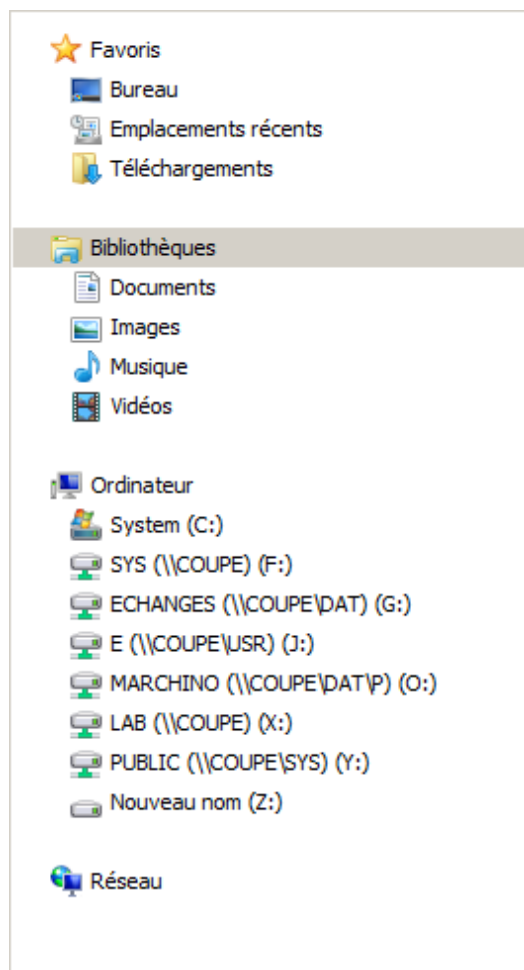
Favoris
Bureau
Emplacements récents
Téléchargements

Bibliothèques
Documents
Images
Musique
Vidéos

Ordinateur
System (C:)
SYS (\\COUPE) (F:)
ECHANGES (\\COUPE\DAT) (G:)
E (\\COUPE\USR) (J:)
MARCHINO (\\COUPE\DAT\P) (O:)
LAB (\\COUPE) (X:)
PUBLIC (\\COUPE\SYS) (Y:)
Nouveau nom (Z:)

Réseau